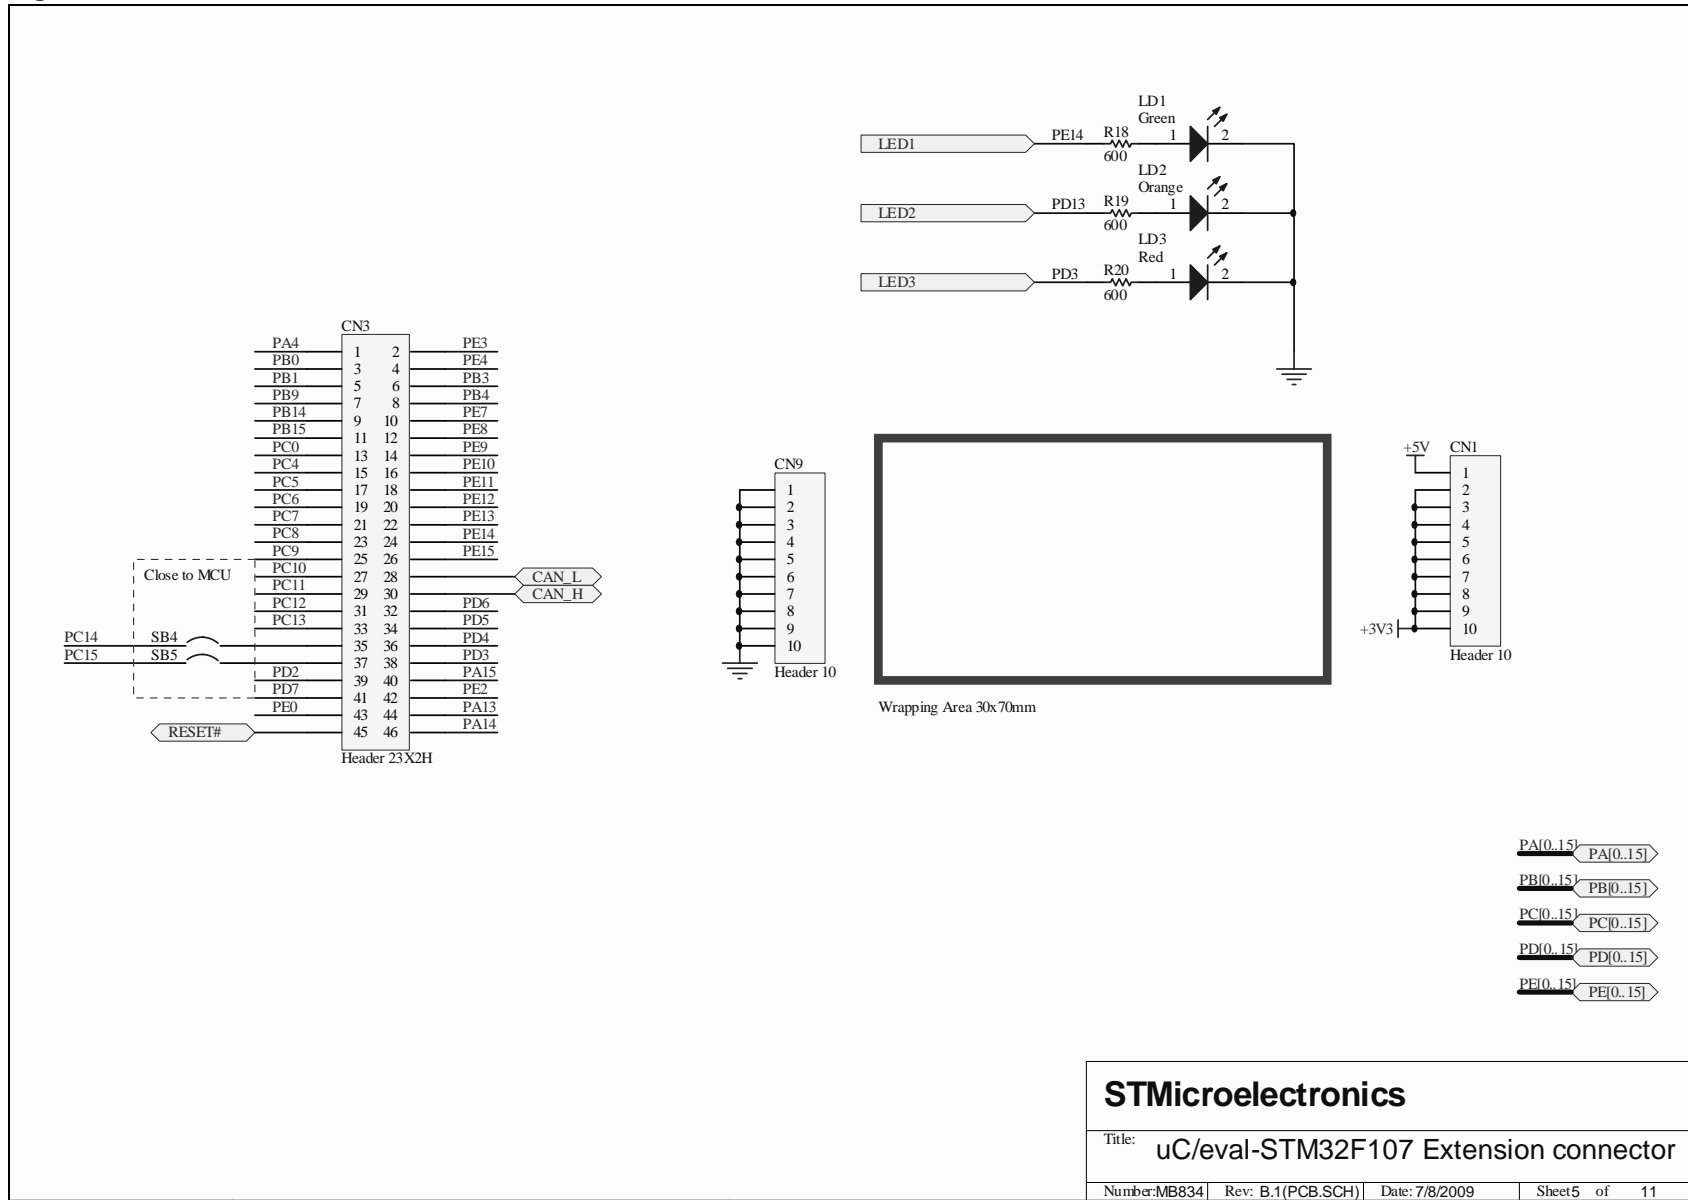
LD1
Green
LED1
PE14
R18
600
1
2

LD2
Orange
LED2
PD13
R19
600
1
2

LD3
Red
LED3
PD3
R20
600
1
2

CN3
| | | | |
|---|---|---|---|
| PA4 | 1 | 2 | PE3 |
| PB0 | 3 | 4 | PE4 |
| PB1 | 5 | 6 | PB3 |
| PB9 | 7 | 8 | PB4 |
| PB14 | 9 | 10 | PE7 |
| PB15 | 11 | 12 | PE8 |
| PC0 | 13 | 14 | PE9 |
| PC4 | 15 | 16 | PE10 |
| PC5 | 17 | 18 | PE11 |
| PC6 | 19 | 20 | PE12 |
| PC7 | 21 | 22 | PE13 |
| PC8 | 23 | 24 | PE14 |
| PC9 | 25 | 26 | PE15 |
| PC10 | 27 | 28 | CAN_L |
| PC11 | 29 | 30 | CAN_H |
| PC12 | 31 | 32 | PD6 |
| PC13 | 33 | 34 | PD5 |
| | 35 | 36 | PD4 |
| | 37 | 38 | PD3 |
| PD2 | 39 | 40 | PA15 |
| PD7 | 41 | 42 | PE2 |
| PE0 | 43 | 44 | PA13 |
| RESET# | 45 | 46 | PA14 |
Header 23X2H

Close to MCU
PC14 SB4
PC15 SB5

CN9
1
2
3
4
5
6
7
8
9
10
Header 10

Wrapping Area 30x70mm

+5V
CN1
1
2
3
4
5
6
7
8
9
10
+3V3
Header 10

PA[0..15] PA[0..15]
PB[0..15] PB[0..15]
PC[0..15] PC[0..15]
PD[0..15] PD[0..15]
PE[0..15] PE[0..15]

STMicroelectronics
Title: uC/eval-STM32F107 Extension connector
Number:MB834 Rev: B.1(PCB.SCH) Date: 7/8/2009 Sheet5 of 11